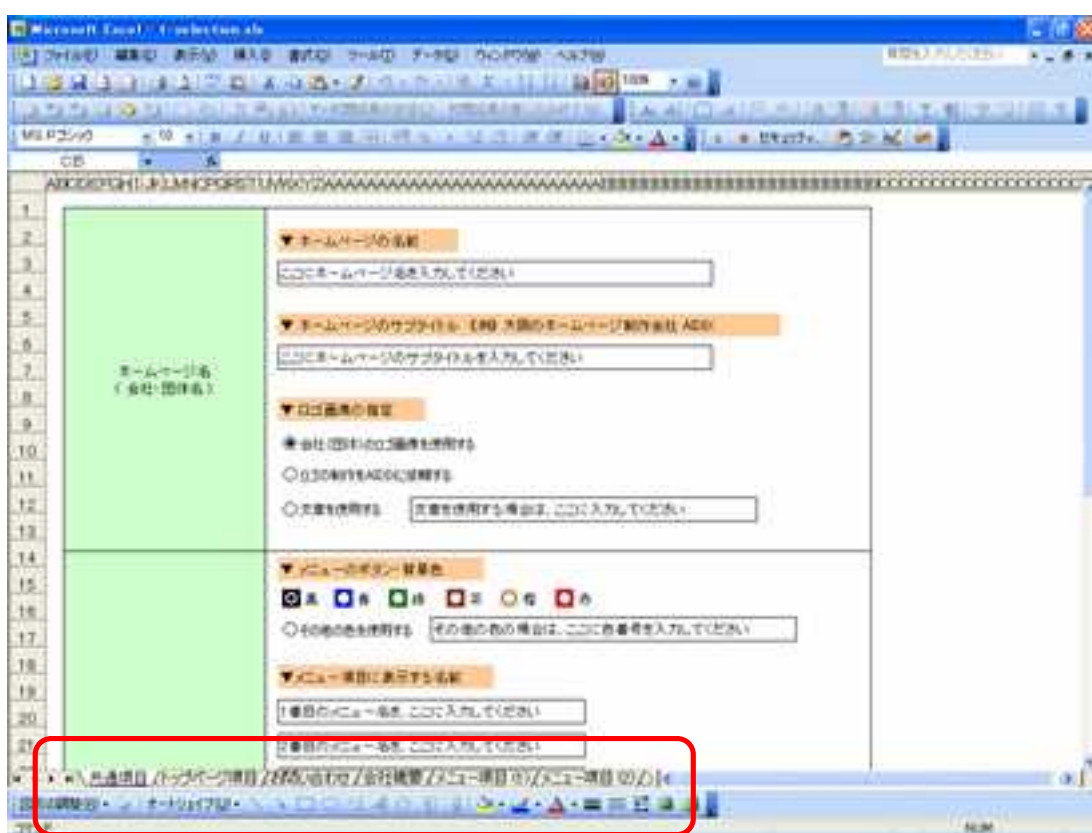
Microsoft Excel - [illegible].xls

ファイル(F) 編集(E) 表示(V) 挿入(I) 書式(O) ツール(T) データ(D) ウィンドウ(W) ヘルプ(H)

MS Pゴシック 10

C8

ホームページ名
（会社・団体名）

▼ ホームページの名前

ここにホームページ名を入力してください

▼ ホームページのサブタイトル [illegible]

ここにホームページのサブタイトルを入力してください

▼ ロゴ画像の指定

◉ 会社（団体）のロゴ画像を使用する

○ ロゴの制作をADDに依頼する

○ 文章を使用する　文章を使用する場合は、ここに入力してください

▼ メニューのボタン・背景色

黒 青 緑 茶 橙 赤

○ その他の色を使用する　その他の色の場合は、ここに色番号を入力してください

▼メニュー項目に表示する名前

1番目のメニュー名を、ここに入力してください

2番目のメニュー名を、ここに入力してください

共通項目 / トップページ項目 / お問い合わせ / 会社概要 / メニュー項目 (1) / メニュー項目 (2) /

図形の調整(R) オートシェイプ(U)

コマンド

数値